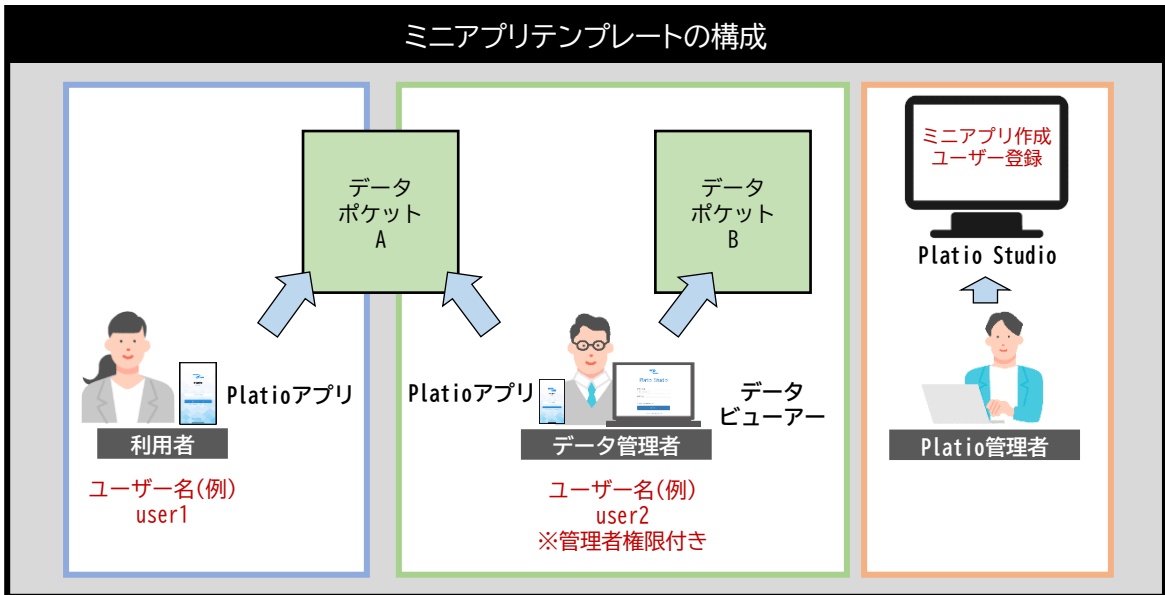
ミニアプリテンプレートの構成

データ
ポケット
A

Platioアプリ

利用者

ユーザー名(例)
user1

データ
ポケット
B

Platioアプリ

Platio Studio

データ
ビューアー

データ管理者

ユーザー名(例)
user2
※管理者権限付き

ミニアプリ作成
ユーザー登録

Platio Studio

Platio管理者